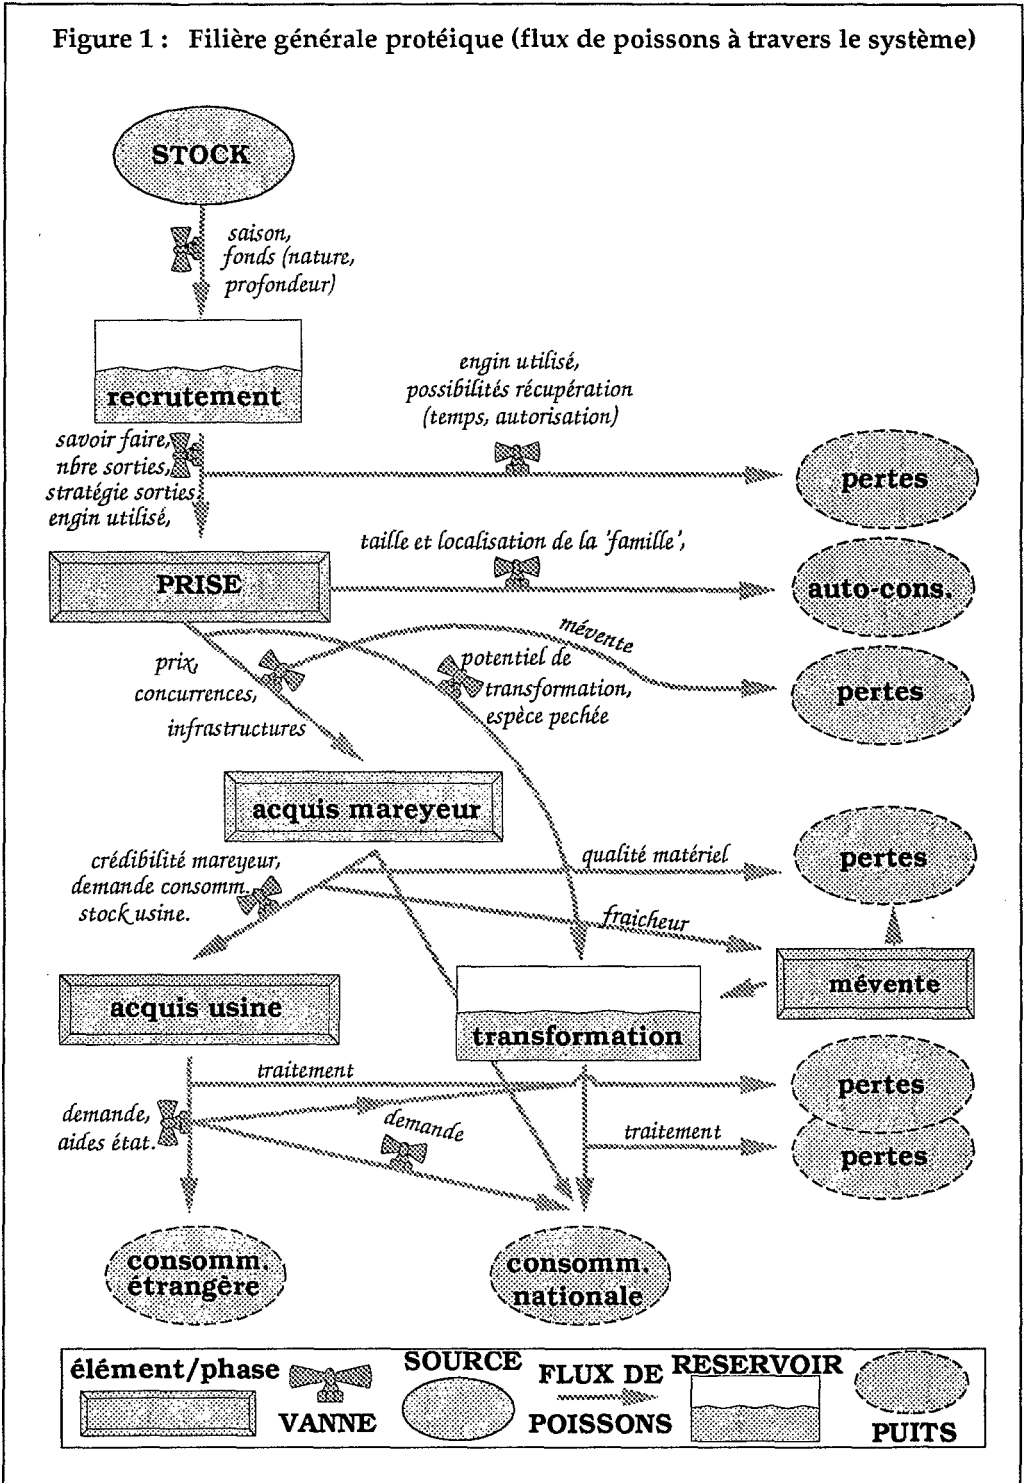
Figure 1 : Filière générale protéique (flux de poissons à travers le système)

STOCK

saison, fonds (nature, profondeur)

recrutement

engin utilisé, possibilités récupération (temps, autorisation)

savoir faire, nbre sorties, stratégie sorties, engin utilisé,

pertes

taille et localisation de la 'famille',

PRISE

auto-cons.

mévente

prix, concurrences, infrastructures

potentiel de transformation, espèce pechée

pertes

acquis mareyeur

pertes

crédibilité mareyeur, demande consomm. stock usine.

qualité matériel

fraicheur

acquis usine

transformation

mévente

traitement

pertes

demande, aides état.

demande

traitement

pertes

consomm. étrangère

consomm. nationale

élément/phase

VANNE

SOURCE

FLUX DE POISSONS

RESERVOIR

PUITS